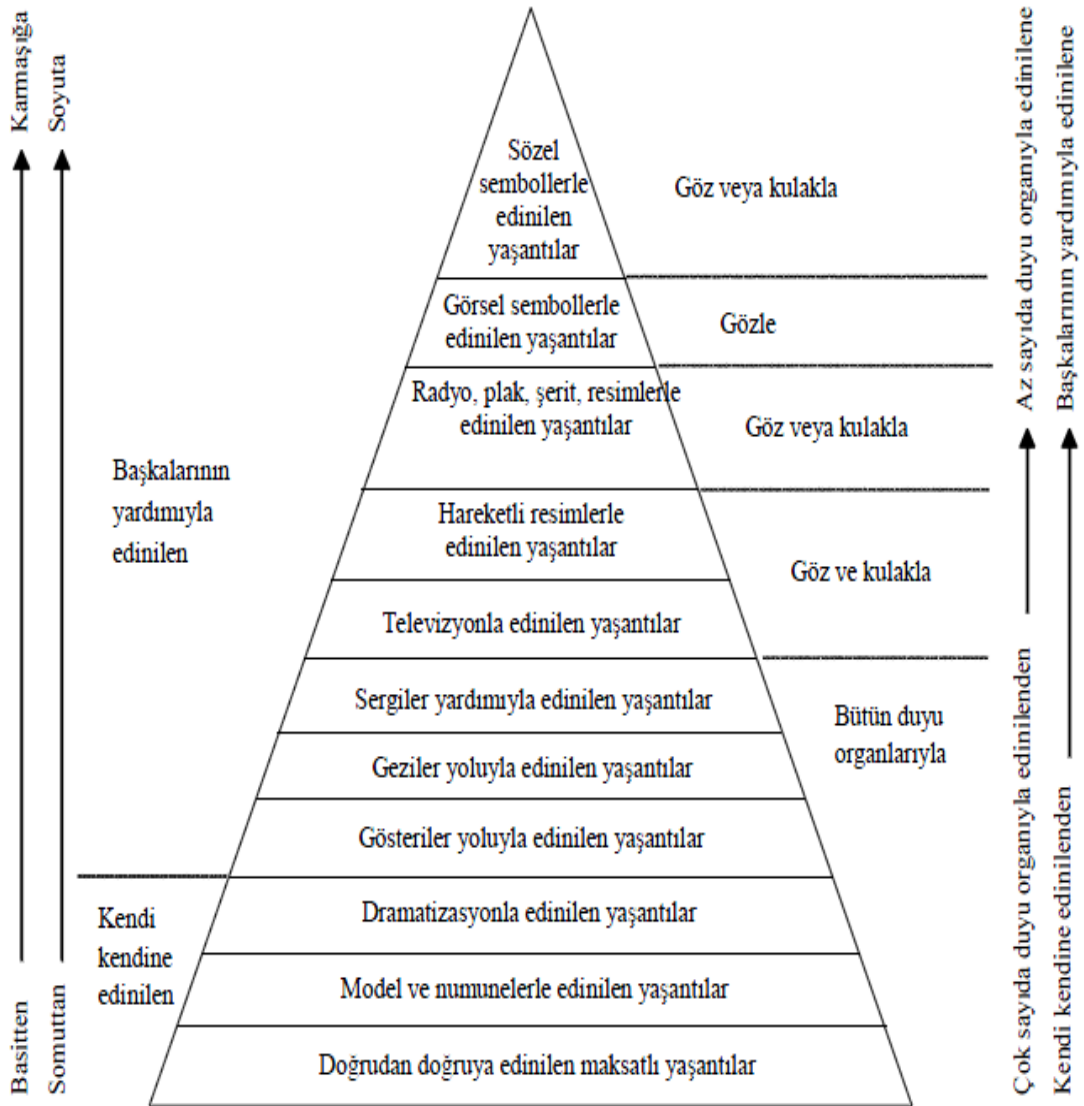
Basitten
Karmaşığa

Somuttan
Soyuta

Sözel sembollerle edinilen yaşantılar

Görsel sembollerle edinilen yaşantılar

Radyo, plak, şerit, resimlerle edinilen yaşantılar

Hareketli resimlerle edinilen yaşantılar

Televizyonla edinilen yaşantılar

Sergiler yardımıyla edinilen yaşantılar

Geziler yoluyla edinilen yaşantılar

Gösteriler yoluyla edinilen yaşantılar

Dramatizasyonla edinilen yaşantılar

Model ve numunelerle edinilen yaşantılar

Doğrudan doğruya edinilen maksatlı yaşantılar

Başkalarının yardımıyla edinilen

Kendi kendine edinilen

Göz veya kulakla

Gözle

Göz veya kulakla

Göz ve kulakla

Bütün duyu organlarıyla

Çok sayıda duyu organıyla edinilenden
Az sayıda duyu organıyla edinilene

Kendi kendine edinilenden
Başkalarının yardımıyla edinilene